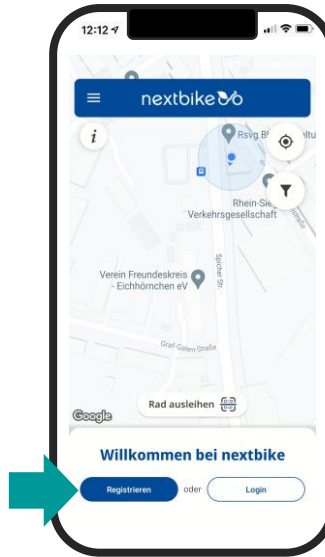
12:12

nextbike

i

Rsvg B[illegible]

Rhein-Sie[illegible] Verkehrsgesellschaft

Verein Freundeskreis - Eichhörnchen eV

Spicher Str.

Graf-Galen-Straße

Google

Rad ausleihen

Willkommen bei nextbike

Registrieren

oder

Login